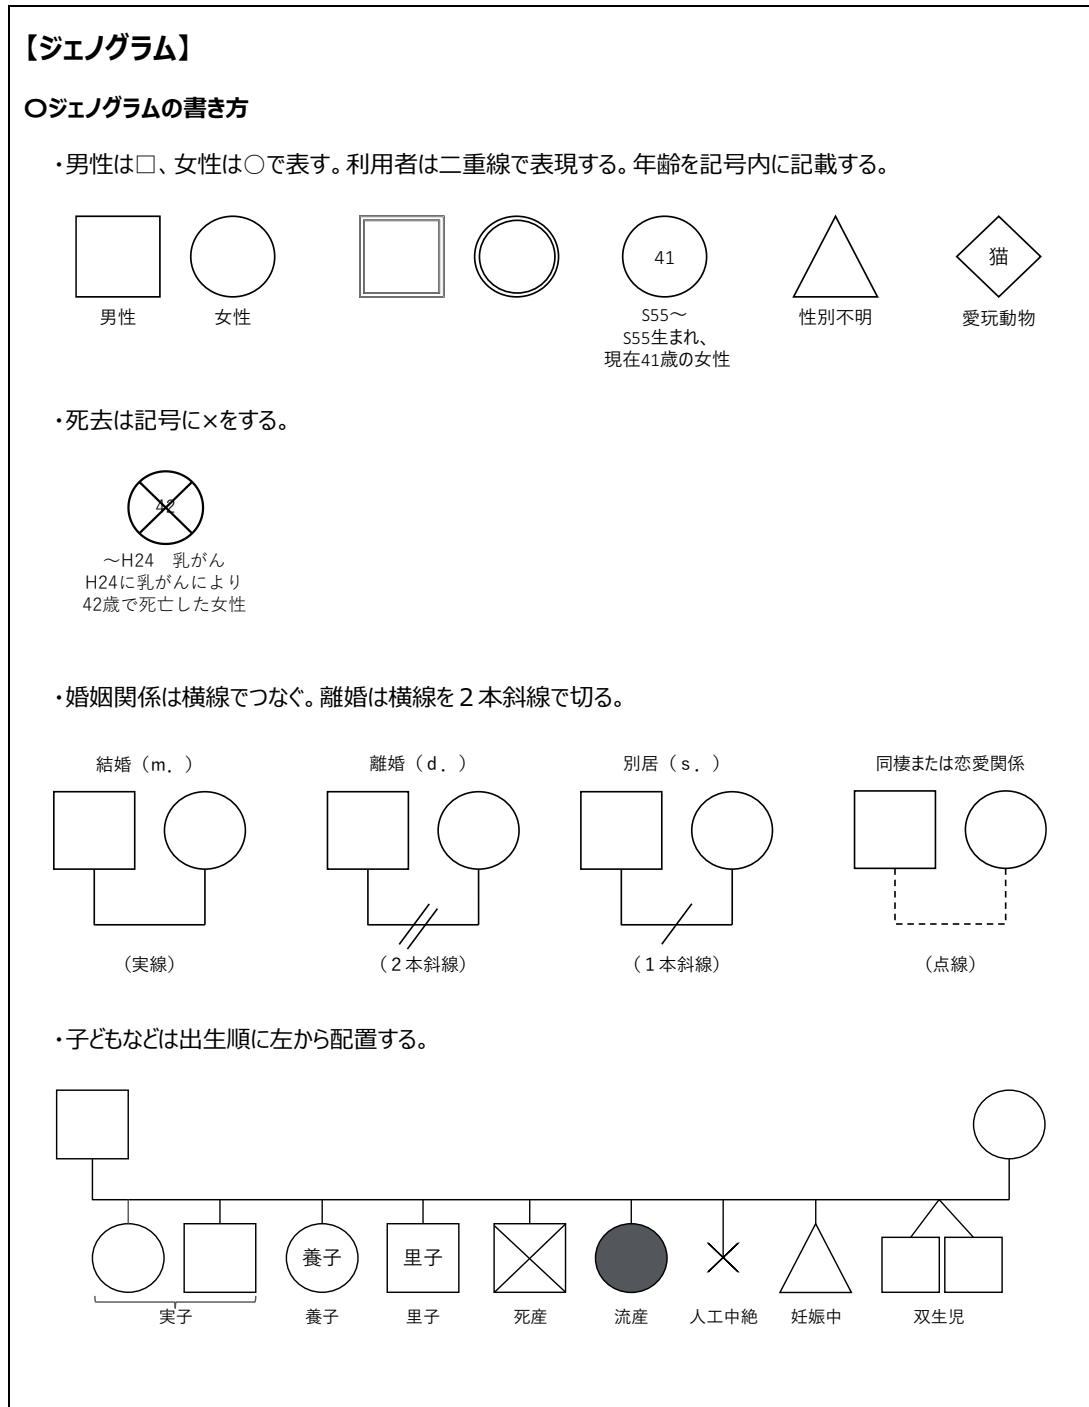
【ジェノグラム】

〇ジェノグラムの書き方

・男性は□、女性は○で表す。利用者は二重線で表現する。年齢を記号内に記載する。

男性　女性

41

S55～
S55生まれ、
現在41歳の女性

性別不明

猫

愛玩動物

・死去は記号に×をする。

42

～H24　乳がん
H24に乳がんにより
42歳で死亡した女性

・婚姻関係は横線でつなぐ。離婚は横線を２本斜線で切る。

結婚（m．）
（実線）

離婚（d．）
（２本斜線）

別居（s．）
（１本斜線）

同棲または恋愛関係
（点線）

・子どもなどは出生順に左から配置する。

養子　里子

実子　養子　里子　死産　流産　人工中絶　妊娠中　双生児